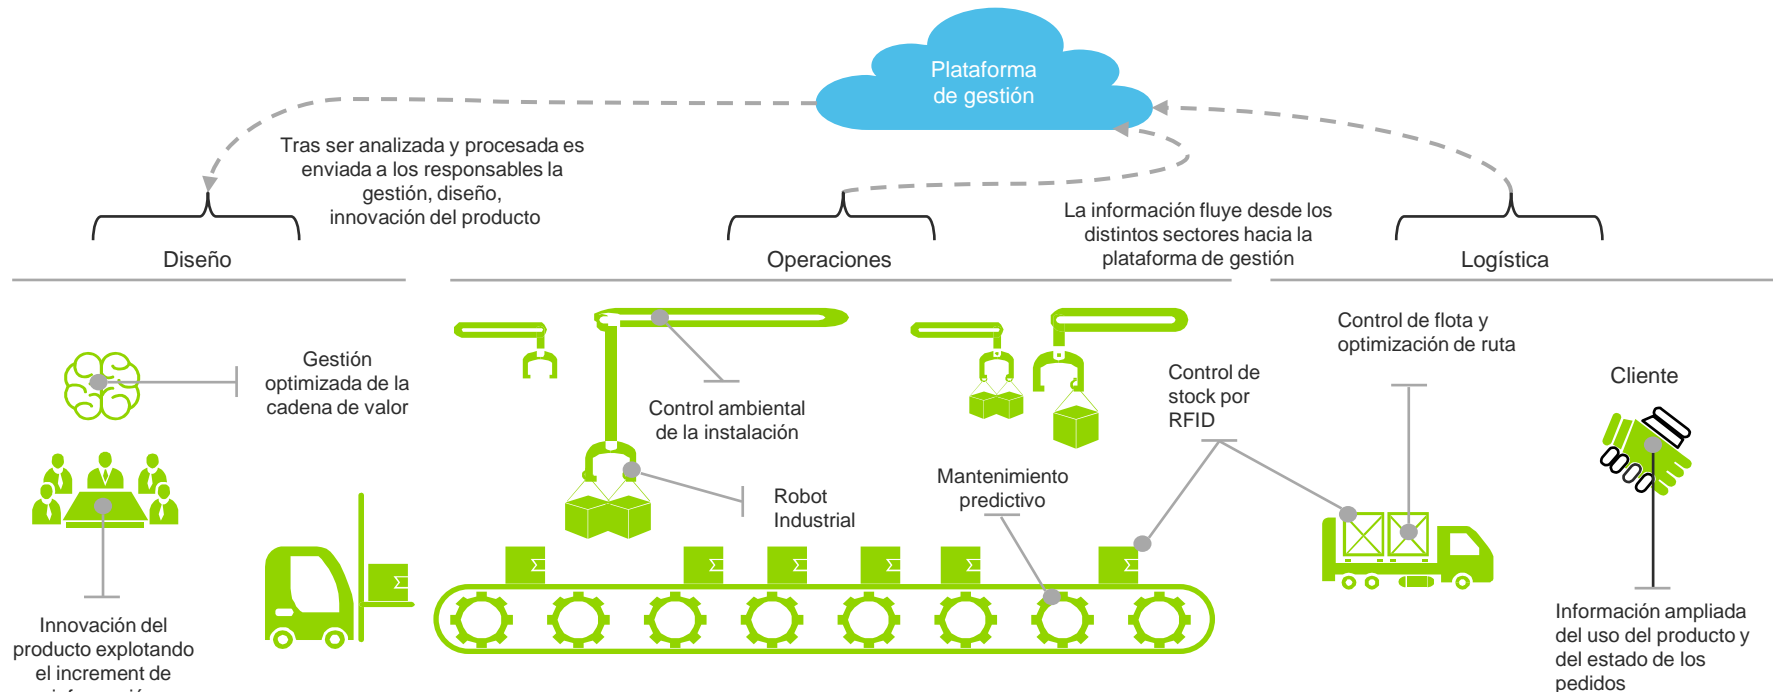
Plataforma de gestión

Tras ser analizada y procesada es enviada a los responsables la gestión, diseño, innovación del producto

La información fluye desde los distintos sectores hacia la plataforma de gestión

Diseño

Operaciones

Logística

Gestión optimizada de la cadena de valor

Innovación del producto explotando el increment de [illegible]

Control ambiental de la instalación

Robot Industrial

Mantenimiento predictivo

Control de stock por RFID

Control de flota y optimización de ruta

Cliente

Información ampliada del uso del producto y del estado de los pedidos